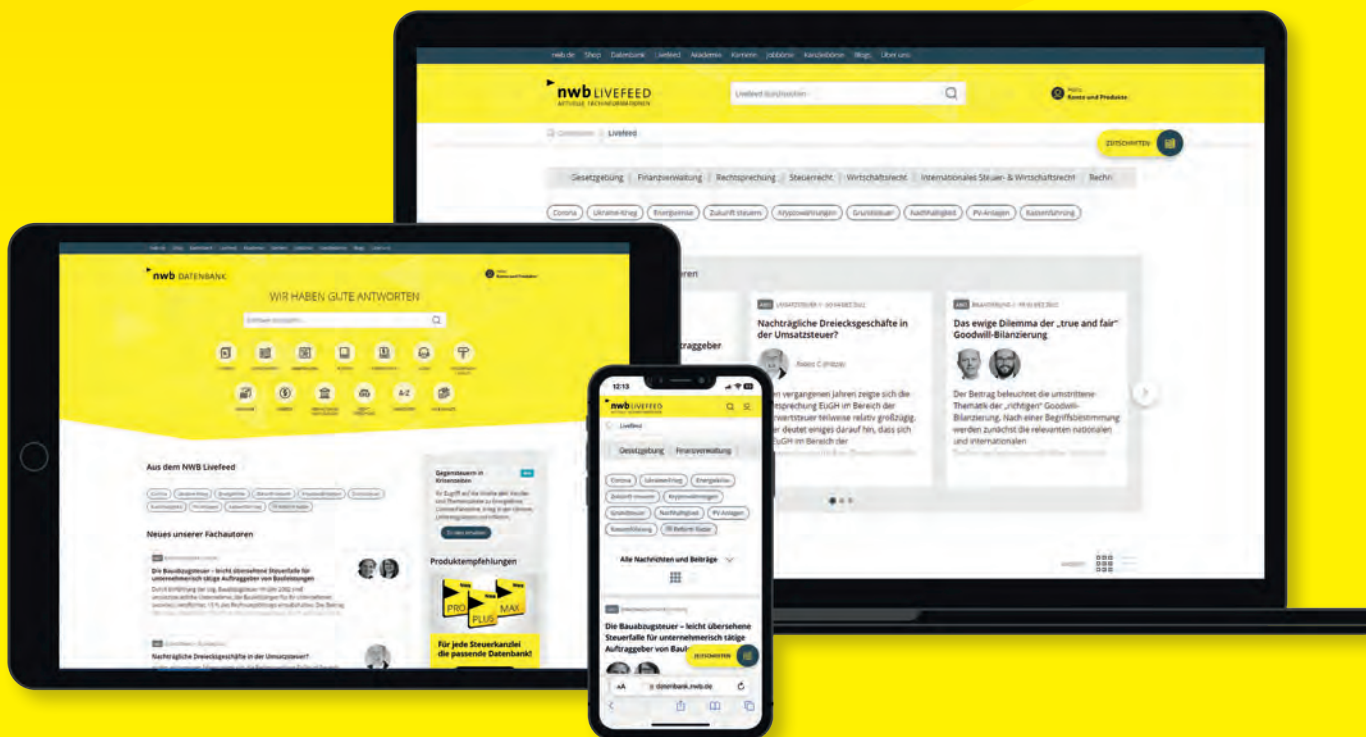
nwb.de Shop Datenbank Livefeed Akademie Karriere Jobbörse Kanzleibörse Blogs Über uns

nwb LIVEFEED
AKTUELLE FACHINFORMATIONEN

Livefeed durchsuchen

Konto und Produkte

Livefeed

ZEITSCHRIFTEN

Gesetzgebung | Finanzverwaltung | Rechtsprechung | Steuerrecht | Wirtschaftsrecht | Internationales Steuer- & Wirtschaftsrecht | Rechn

Corona | Ukraine-Krieg | Energiekrise | Zukunft steuern | Kryptowährungen | Grundsteuer | Nachhaltigkeit | PV-Anlagen | Kassenführung

Nachträgliche Dreiecksgeschäfte in der Umsatzsteuer?

Das ewige Dilemma der „true and fair" Goodwill-Bilanzierung

Der Beitrag beleuchtet die umstrittene Thematik der „richtigen" Goodwill-Bilanzierung. Nach einer Begriffsbestimmung werden zunächst die relevanten nationalen und internationalen

nwb DATENBANK

WIR HABEN GUTE ANTWORTEN

Aus dem NWB Livefeed

Neues unserer Fachautoren

Die Bauabzugsteuer – leicht übersehene Steuerfalle für unternehmerisch tätige Auftraggeber von Bauleistungen

Nachträgliche Dreiecksgeschäfte in der Umsatzsteuer?

Gegensteuern in Krisenzeiten

Produktempfehlungen

PRO PLUS MAX

Für jede Steuerkanzlei die passende Datenbank!

12:13

nwb LIVEFEED

Livefeed

Gesetzgebung | Finanzverwaltung

Corona | Ukraine-Krieg | Energiekrise | Zukunft steuern | Kryptowährungen | Grundsteuer | Nachhaltigkeit | PV-Anlagen | Kassenführung | FR Reform Radar

Alle Nachrichten und Beiträge

Die Bauabzugsteuer – leicht übersehene Steuerfalle für unternehmerisch tätige Auftraggeber von Bau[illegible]

ZEITSCHRIFTEN

AA datenbank.nwb.de